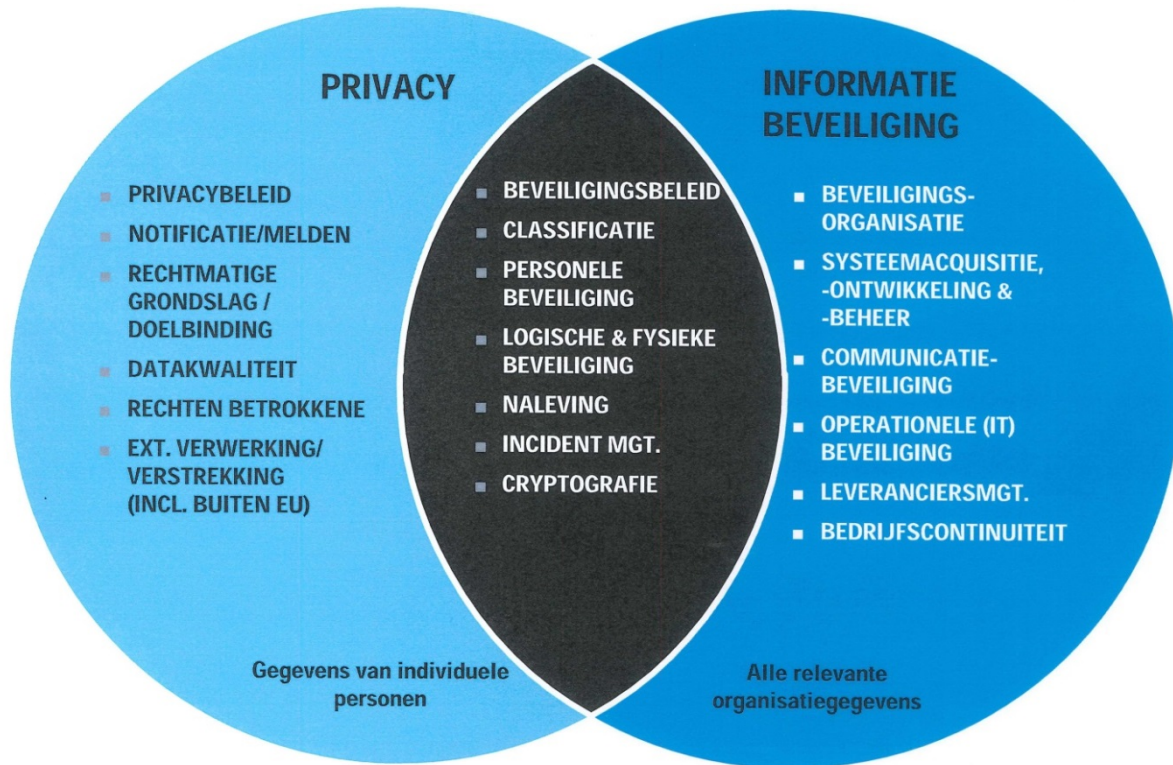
PRIVACY

- PRIVACYBELEID
- NOTIFICATIE/MELDEN
- RECHTMATIGE GRONDSLAG / DOELBINDING
- DATAKWALITEIT
- RECHTEN BETROKKENE
- EXT. VERWERKING/ VERSTREKKING (INCL. BUITEN EU)

Gegevens van individuele personen

- BEVEILIGINGSBELEID
- CLASSIFICATIE
- PERSONELE BEVEILIGING
- LOGISCHE & FYSIEKE BEVEILIGING
- NALEVING
- INCIDENT MGT.
- CRYPTOGRAFIE

INFORMATIE BEVEILIGING

- BEVEILIGINGS-ORGANISATIE
- SYSTEEMACQUISITIE, -ONTWIKKELING & -BEHEER
- COMMUNICATIE-BEVEILIGING
- OPERATIONELE (IT) BEVEILIGING
- LEVERANCIERSMGT.
- BEDRIJFSCONTINUITEIT

Alle relevante organisatiegegevens